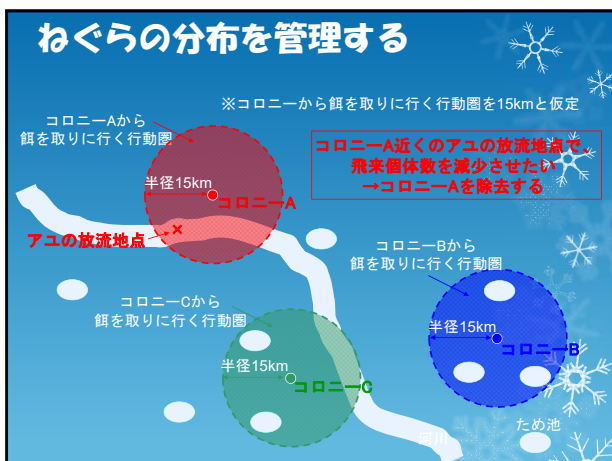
ねぐらの分布を管理する

※コロニーから餌を取りに行く行動圏を15kmと仮定

コロニーAから
餌を取りに行く行動圏

コロニーA近くのアユの放流地点で
飛来個体数を減少させたい
→コロニーAを除去する

半径15km
コロニーA

アユの放流地点

コロニーBから
餌を取りに行く行動圏

半径15km
コロニーB

コロニーCから
餌を取りに行く行動圏

半径15km
コロニーC

河川

ため池